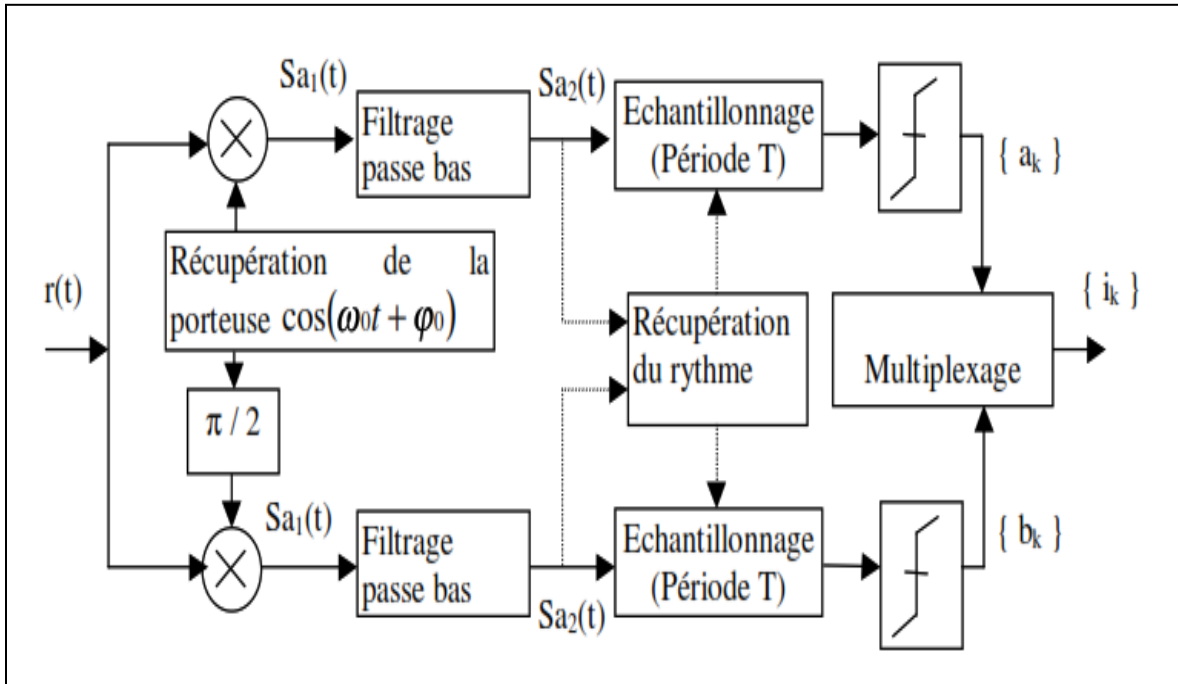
$Sa_1(t)$

Filtrage passe bas

$Sa_2(t)$

Echantillonnage (Période T)

$\{ a_k \}$

r(t)

Récupération de la porteuse $\cos(\omega_0 t + \varphi_0)$

Récupération du rythme

$\{ i_k \}$

Multiplexage

$\pi / 2$

$Sa_1(t)$

Filtrage passe bas

$Sa_2(t)$

Echantillonnage (Période T)

$\{ b_k \}$